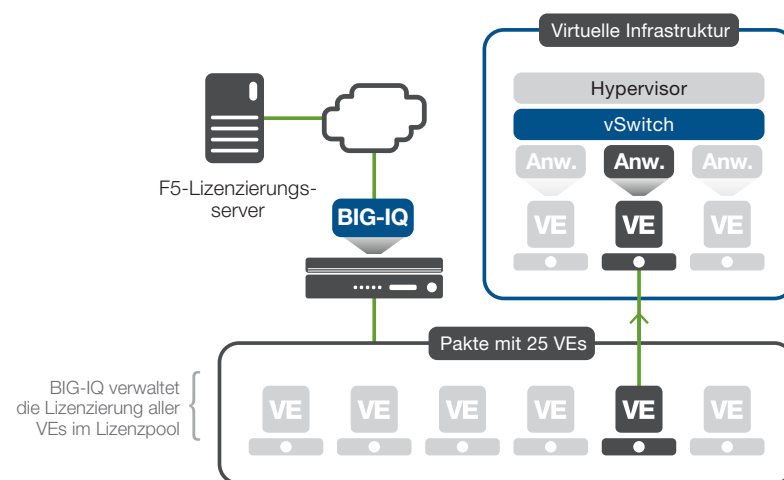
Virtuelle Infrastruktur

Hypervisor

vSwitch

Anw.

Anw.

Anw.

VE

VE

VE

F5-Lizenzierungsserver

BIG-IQ

Pakte mit 25 VEs

BIG-IQ verwaltet die Lizenzierung aller VEs im Lizenzpool

VE

VE

VE

VE

VE

VE